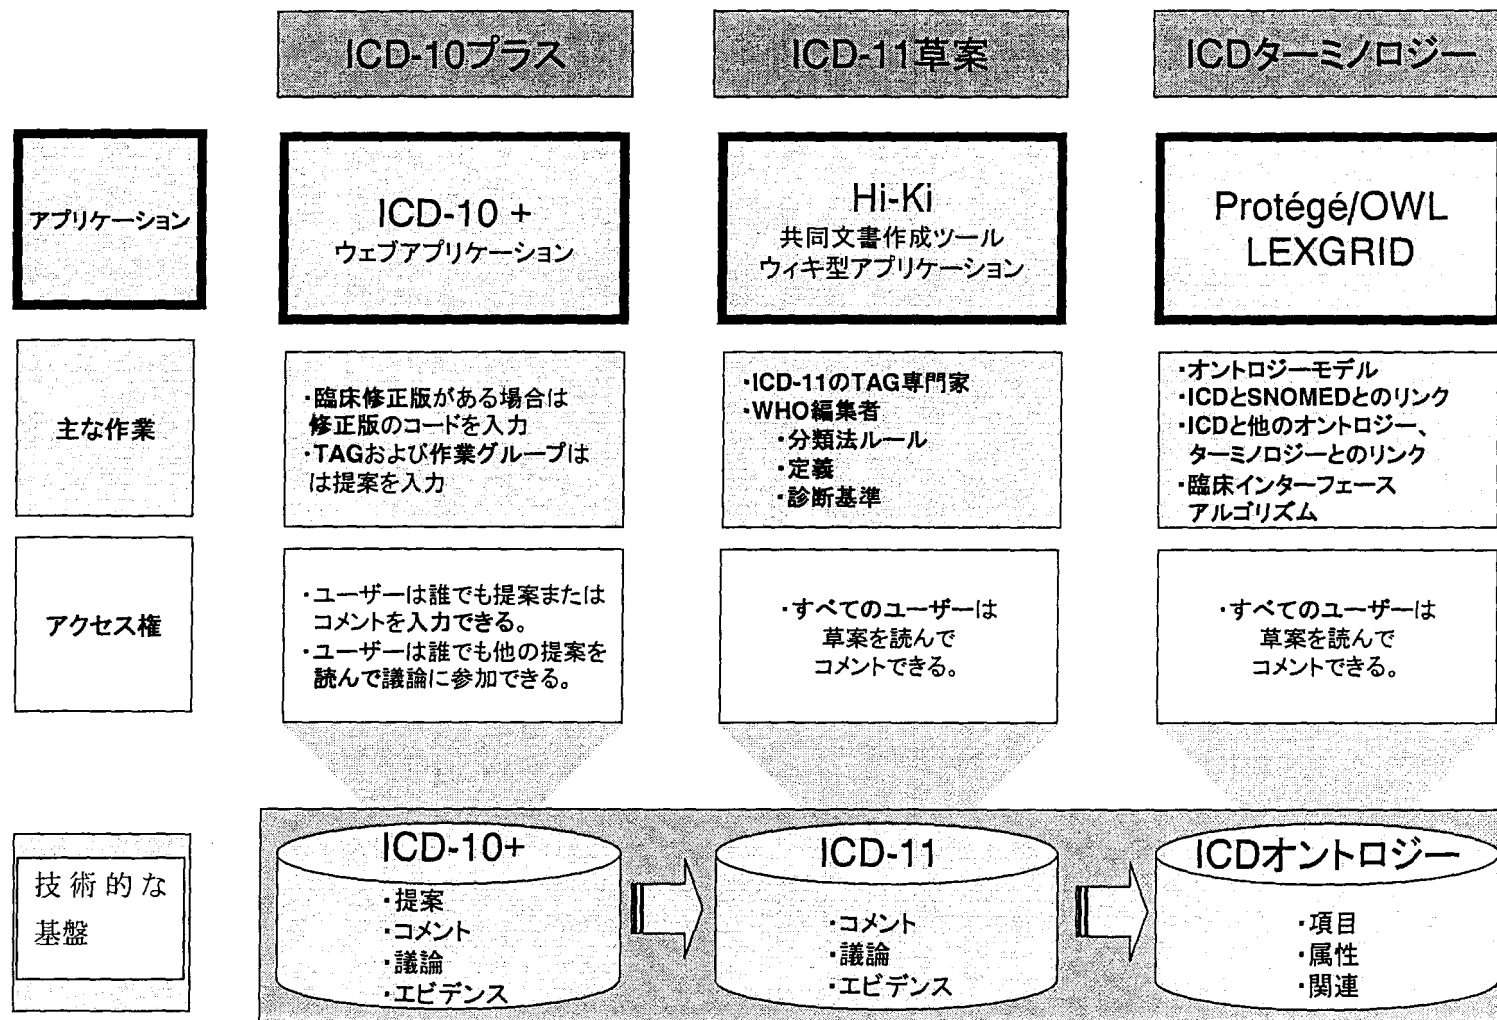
ICD-10プラス

ICD-11草案

ICDターミノロジー

アプリケーション

ICD-10 +
ウェブアプリケーション

Hi-Ki
共同文書作成ツール
ウィキ型アプリケーション

Protégé/OWL
LEXGRID

主な作業

・臨床修正版がある場合は修正版のコードを入力
・TAGおよび作業グループはは提案を入力

・ICD-11のTAG専門家
・WHO編集者
・分類法ルール
・定義
・診断基準

・オントロジーモデル
・ICDとSNOMEDとのリンク
・ICDと他のオントロジー、ターミノロジーとのリンク
・臨床インターフェースアルゴリズム

アクセス権

・ユーザーは誰でも提案またはコメントを入力できる。
・ユーザーは誰でも他の提案を読んで議論に参加できる。

・すべてのユーザーは草案を読んでコメントできる。

・すべてのユーザーは草案を読んでコメントできる。

技術的な基盤

ICD-10+
・提案
・コメント
・議論
・エビデンス

ICD-11
・コメント
・議論
・エビデンス

ICDオントロジー
・項目
・属性
・関連